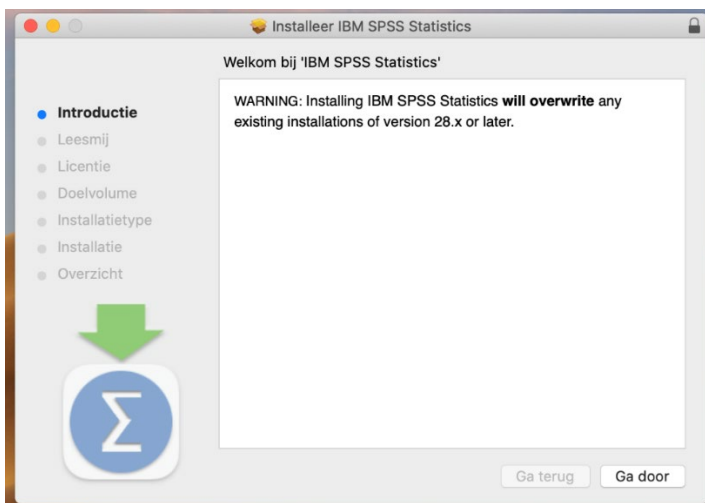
Installeer IBM SPSS Statistics

Welkom bij 'IBM SPSS Statistics'

Introductie
Leesmij
Licentie
Doelvolume
Installatietype
Installatie
Overzicht

WARNING: Installing IBM SPSS Statistics **will overwrite** any existing installations of version 28.x or later.

$\Sigma$

Ga terug
Ga door